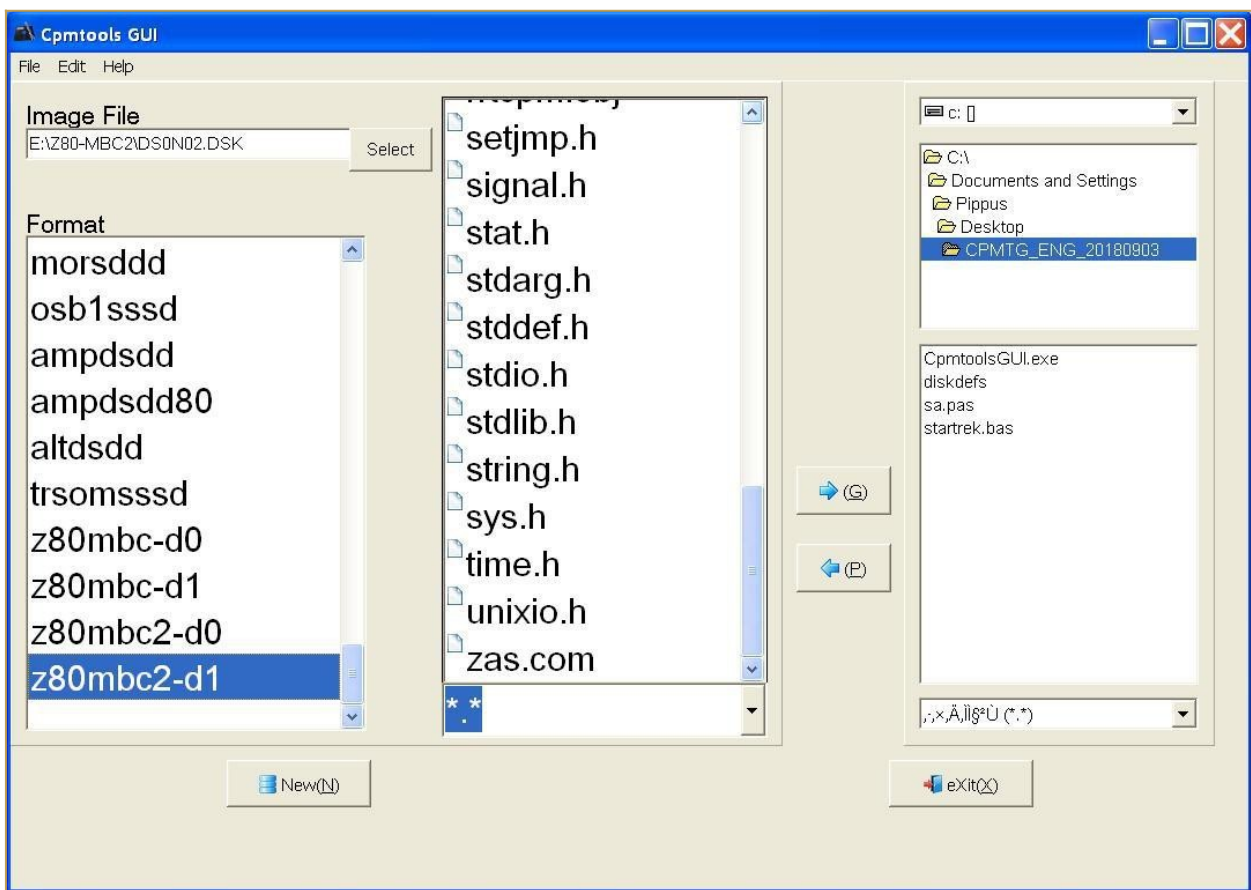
Cpmtools GUI
File Edit Help

Image File
E:\Z80-MBC2\DS0N02.DSK
Select

Format
morsddd
osb1sssd
ampdsdd
ampdsdd80
altdsdd
trsomsssd
z80mbc-d0
z80mbc-d1
z80mbc2-d0
z80mbc2-d1

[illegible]
setjmp.h
signal.h
stat.h
stdarg.h
stddef.h
stdio.h
stdlib.h
string.h
sys.h
time.h
unixio.h
zas.com
*.*

(G)
(P)

c: []
C:\
Documents and Settings
Pippus
Desktop
CPMTG_ENG_20180903

CpmtoolsGUI.exe
diskdefs
sa.pas
startrek.bas

,;×,Ä,Ìì§ºÙ (*.*)

New(N)
eXit(X)